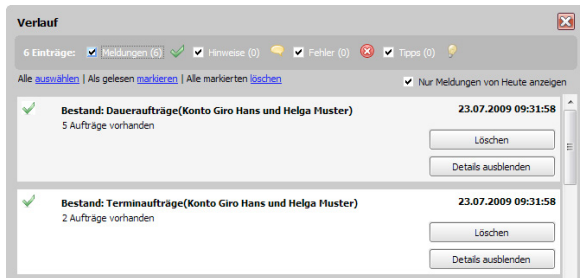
Verlauf

6 Einträge: Meldungen (6) Hinweise (0) Fehler (0) Tipps (0)

Alle auswählen | Als gelesen markieren | Alle markierten löschen

Nur Meldungen von Heute anzeigen

Bestand: Daueraufträge(Konto Giro Hans und Helga Muster)
5 Aufträge vorhanden

23.07.2009 09:31:58

Löschen

Details ausblenden

Bestand: Terminaufträge(Konto Giro Hans und Helga Muster)
2 Aufträge vorhanden

23.07.2009 09:31:58

Löschen

Details ausblenden